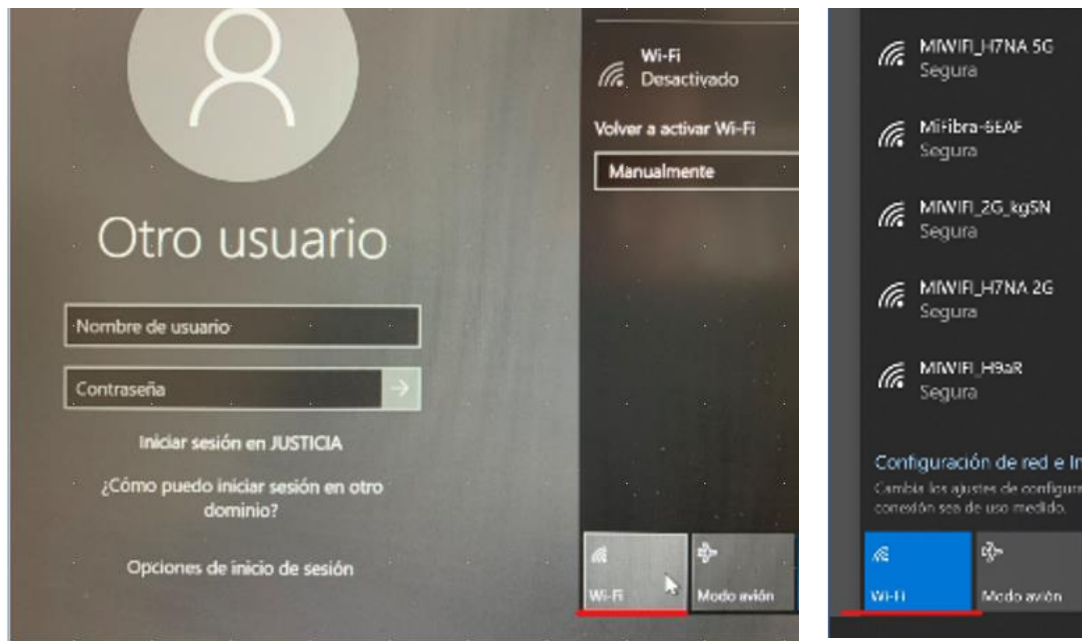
Otro usuario

Nombre de usuario

Contraseña

Iniciar sesión en JUSTICIA

¿Cómo puedo iniciar sesión en otro dominio?

Opciones de inicio de sesión

Wi-Fi
Desactivado

Volver a activar Wi-Fi

Manualmente

Wi-Fi

Modo avión

MIWIFI_H7NA 5G
Segura

MiFibra-6EAF
Segura

MIWIFI_2G_kgSN
Segura

MIWIFI_H7NA 2G
Segura

MIWIFI_H9aR
Segura

Configuración de red e In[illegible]

Cambia los ajustes de configura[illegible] conexión sea de uso medido.

Wi-Fi

Modo avión